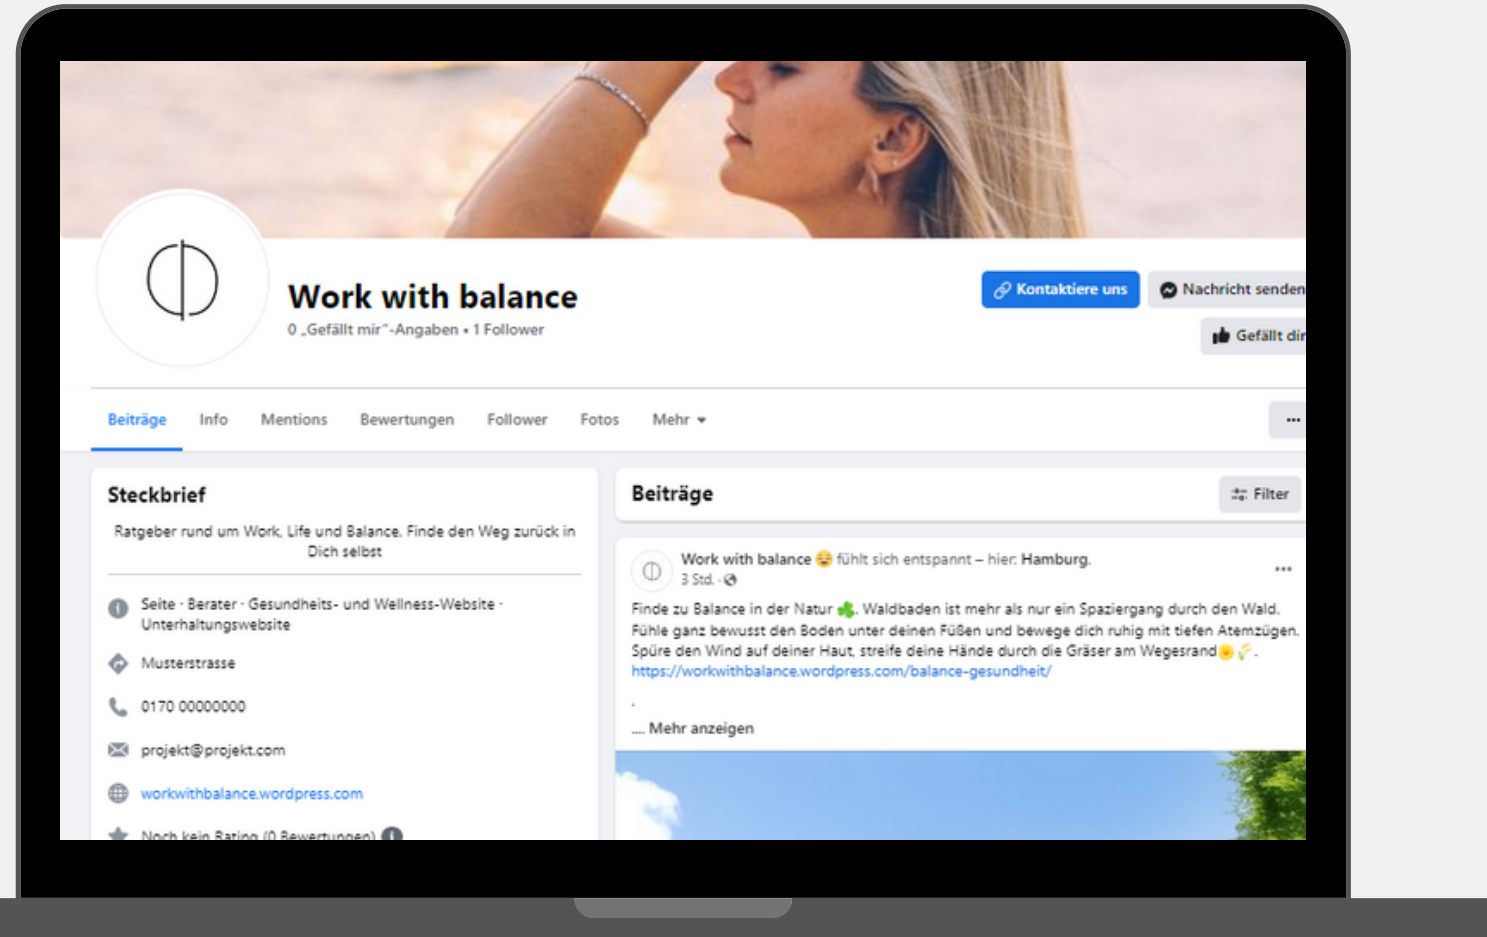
Work with balance
0 „Gefällt mir"-Angaben • 1 Follower

Kontaktiere uns
Nachricht senden
Gefällt dir

Beiträge Info Mentions Bewertungen Follower Fotos Mehr

...

Steckbrief

Ratgeber rund um Work, Life und Balance. Finde den Weg zurück in Dich selbst

Seite · Berater · Gesundheits- und Wellness-Website · Unterhaltungswebsite

Musterstrasse

0170 00000000

projekt@projekt.com

workwithbalance.wordpress.com

Noch kein Rating (0 Bewertungen)

Beiträge

Filter

Work with balance fühlt sich entspannt – hier: Hamburg.
3 Std.

...

Finde zu Balance in der Natur. Waldbaden ist mehr als nur ein Spaziergang durch den Wald. Fühle ganz bewusst den Boden unter deinen Füßen und bewege dich ruhig mit tiefen Atemzügen. Spüre den Wind auf deiner Haut, streife deine Hände durch die Gräser am Wegesrand.
https://workwithbalance.wordpress.com/balance-gesundheit/

.
.... Mehr anzeigen